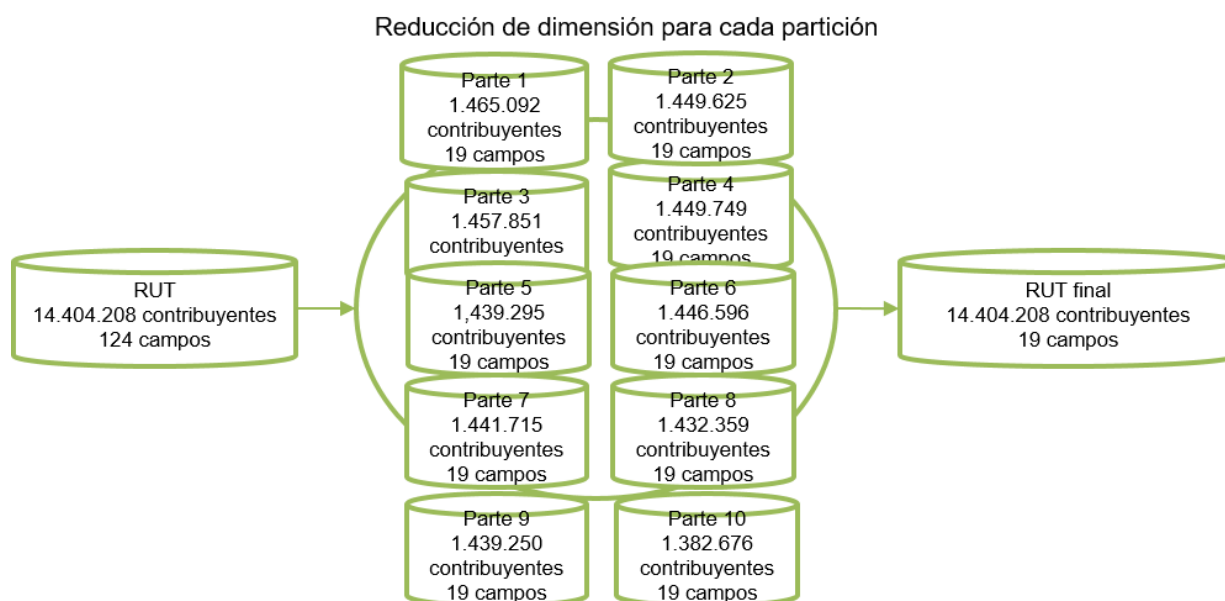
Reducción de dimensión para cada partición

RUT
14.404.208 contribuyentes
124 campos

Parte 1
1.465.092
contribuyentes
19 campos

Parte 2
1.449.625
contribuyentes
19 campos

Parte 3
1.457.851
contribuyentes

Parte 4
1.449.749
contribuyentes
19 campos

Parte 5
1,439.295
contribuyentes
19 campos

Parte 6
1.446.596
contribuyentes
19 campos

Parte 7
1.441.715
contribuyentes
19 campos

Parte 8
1.432.359
contribuyentes
19 campos

Parte 9
1.439.250
contribuyentes
19 campos

Parte 10
1.382.676
contribuyentes
19 campos

RUT final
14.404.208 contribuyentes
19 campos